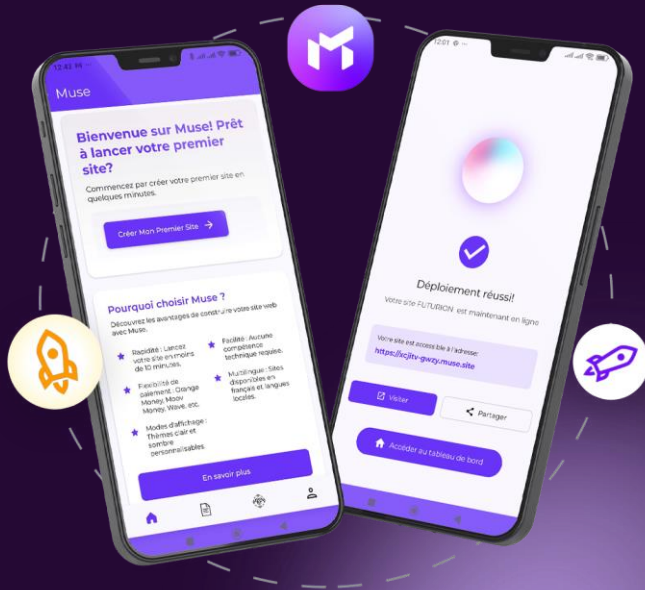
12:41

Muse

Bienvenue sur Muse! Prêt à lancer votre premier site?

Commencez par créer votre premier site en quelques minutes.

Créer Mon Premier Site

Pourquoi choisir Muse ?

Découvrez les avantages de construire votre site web avec Muse.

Rapidité : Lancez votre site en moins de 10 minutes.

Facilité : Aucune compétence technique requise.

Flexibilité de paiement : Orange Money, Moov Money, Wave, etc.

Multilingue : Sites disponibles en français et langues locales.

Modes d'affichage : Thèmes clair et sombre personnalisables.

En savoir plus

12:01

Déploiement réussi!

Votre site FUTURION est maintenant en ligne

Votre site est accessible à l'adresse:
https://scjitv-gwzy.muse.site

Visiter

Partager

Accéder au tableau de bord